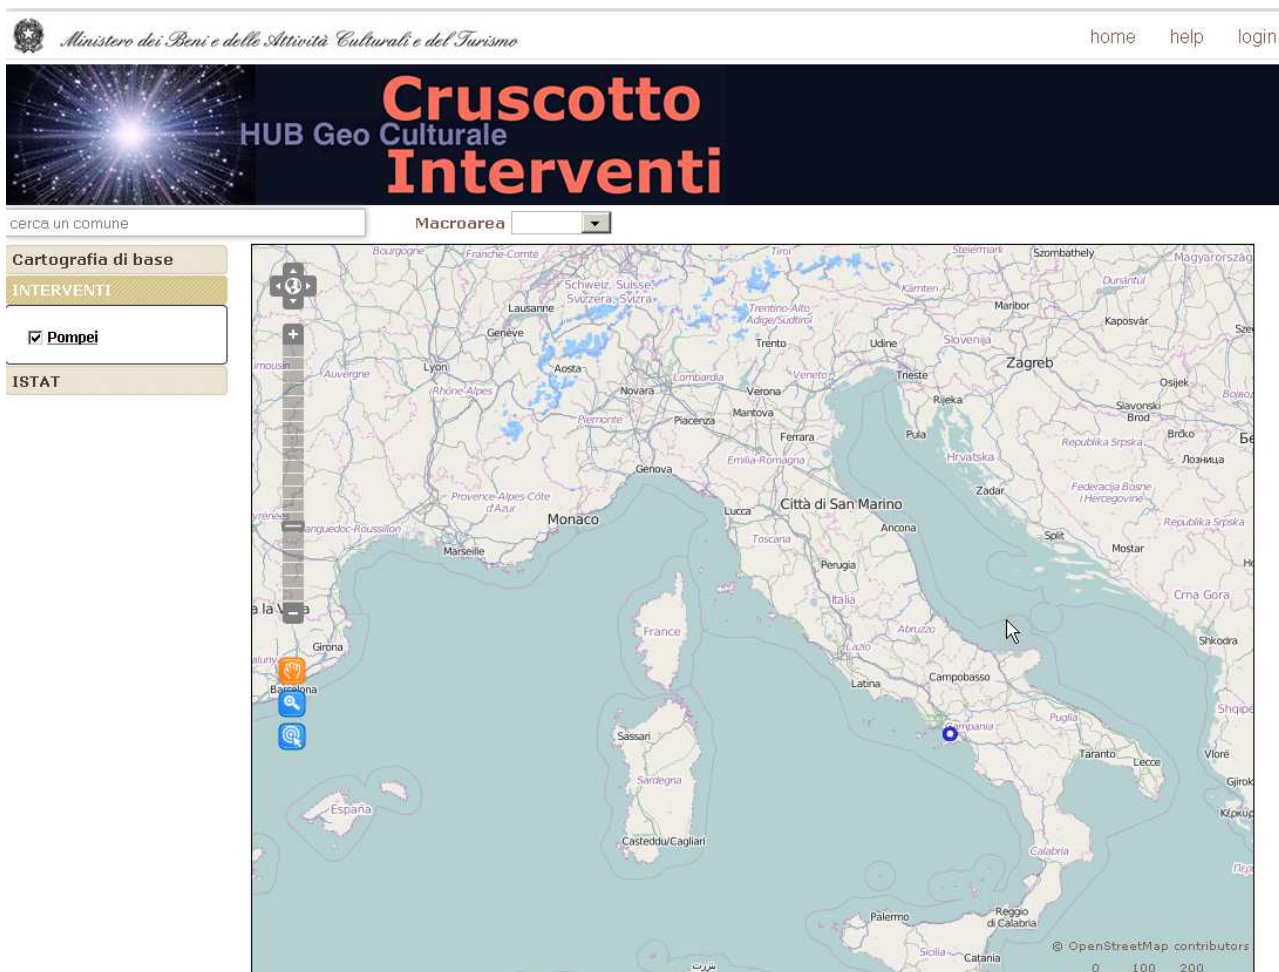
Ministero dei Beni e delle Attività Culturali e del Turismo

home help login

HUB Geo Culturale
Cruscotto
Interventi

cerca un comune

Macroarea

Cartografia di base
INTERVENTI
Pompei
ISTAT

Bourgogne
Franche-Comté
Tirol
Steiermark
Szombathely
Magyarország
Schweiz, Suisse, Svizzera, Svizra
Kärnten
Dunántúl
Lausanne
Trentino-Alto Adige/Südtirol
Maribor
Kaposvár
Geneve
Trento
Udine
Slovenija
Zagreb
Limousin
Auvergne
Lyon
Aosta
Lombardia
Veneto
Trieste
Osijek
Rhône-Alpes
Novara
Verona
Rijeka
Slavonski Brod
Mantova
Piemonte
Piacenza
Pula
Brcko
Ferrara
Republika Srpska
Emilia-Romagna
Hrvatska
Лозница
Genova
Provence-Alpes-Côte d'Azur
Zadar
Federacija Bosne i Hercegovine
Città di San Marino
Lucca
Monaco
Languedoc-Roussillon
Ancona
Republika Srpska
Split
Toscana
Marseille
Mostar
Perugia
Italia
Crna Gora
France
Abruzzo
Girona
Shkodra
Lazio
Barcelona
Campobasso
Latina
Campania
Puglia
Sassari
Taranto
Vlorë
Lecce
Sardegna
España
Casteddu/Cagliari
Calabria
Palermo
Reggio di Calabria
Sicilia
Catania
© OpenStreetMap contributors
0 100 200